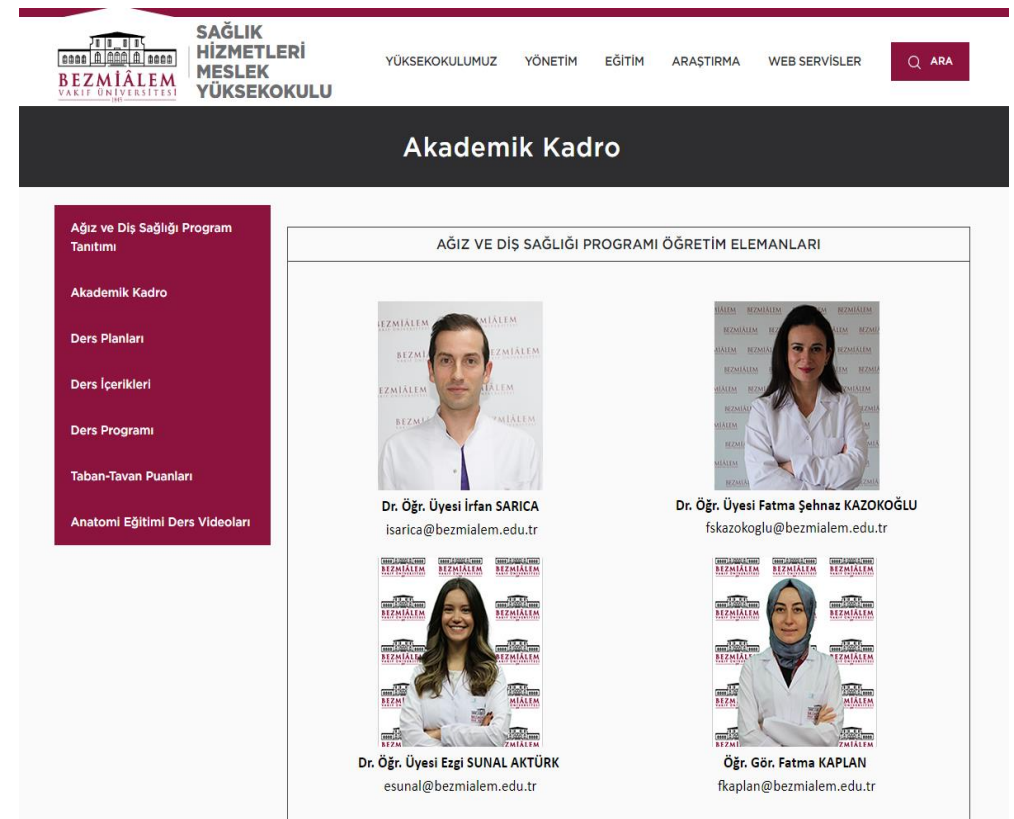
BEZMİÂLEM VAKIF ÜNİVERSİTESİ 2010

SAĞLIK HİZMETLERİ MESLEK YÜKSEKOKULU

YÜKSEKOKULUMUZ YÖNETİM EĞİTİM ARAŞTIRMA WEB SERVİSLER ARA

Akademik Kadro

Ağız ve Diş Sağlığı Program Tanıtımı

Akademik Kadro

Ders Planları

Ders İçerikleri

Ders Programı

Taban-Tavan Puanları

Anatomi Eğitimi Ders Videoları

AĞIZ VE DİŞ SAĞLIĞI PROGRAMI ÖĞRETİM ELEMANLARI

Dr. Öğr. Üyesi İrfan SARICA
isarica@bezmialem.edu.tr

Dr. Öğr. Üyesi Fatma Şehnaz KAZOKOĞLU
fskazokoglu@bezmialem.edu.tr

Dr. Öğr. Üyesi Ezgi SUNAL AKTÜRK
esunal@bezmialem.edu.tr

Öğr. Gör. Fatma KAPLAN
fkaplan@bezmialem.edu.tr